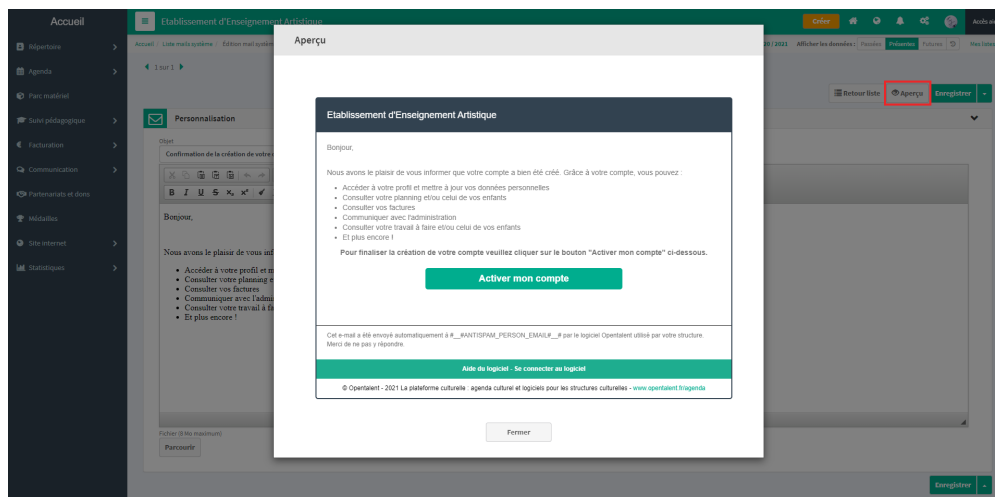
Accueil
Etablissement d'Enseignement Artistique
Créer
Accès au
Répertoire
Agenda
Parc matériel
Suivi pédagogique
Facturation
Communication
Partenariats et dons
Médailles
Site internet
Statistiques
Accueil / Liste mails système / Edition mail systèm
20 / 2021 Afficher les données : Passées Présentes Futures
Mes listes
1 sur 1
Retour liste
Aperçu
Enregistrer
Personnalisation
Objet
Confirmation de la création de votre c
B I U S x, x²
Bonjour,
Nous avons le plaisir de vous inf
• Accéder à votre profil et m
• Consulter votre planning e
• Consulter vos factures
• Communiquer avec l'admi
• Consulter votre travail à fa
• Et plus encore !
Fichier (8 Mo maximum)
Parcourir
Enregistrer

Aperçu

Etablissement d'Enseignement Artistique

Bonjour,

Nous avons le plaisir de vous informer que votre compte a bien été créé. Grâce à votre compte, vous pouvez :

• Accéder à votre profil et mettre à jour vos données personnelles
• Consulter votre planning et/ou celui de vos enfants
• Consulter vos factures
• Communiquer avec l'administration
• Consulter votre travail à faire et/ou celui de vos enfants
• Et plus encore !

Pour finaliser la création de votre compte veuillez cliquer sur le bouton "Activer mon compte" ci-dessous.

Activer mon compte

Cet e-mail a été envoyé automatiquement à #__#ANTISPAM_PERSON_EMAIL#__# par le logiciel Opentalent utilisé par votre structure. Merci de ne pas y répondre

Aide du logiciel - Se connecter au logiciel

© Opentalent - 2021 La plateforme culturelle : agenda culturel et logiciels pour les structures culturelles - www.opentalent.fr/agenda

Fermer